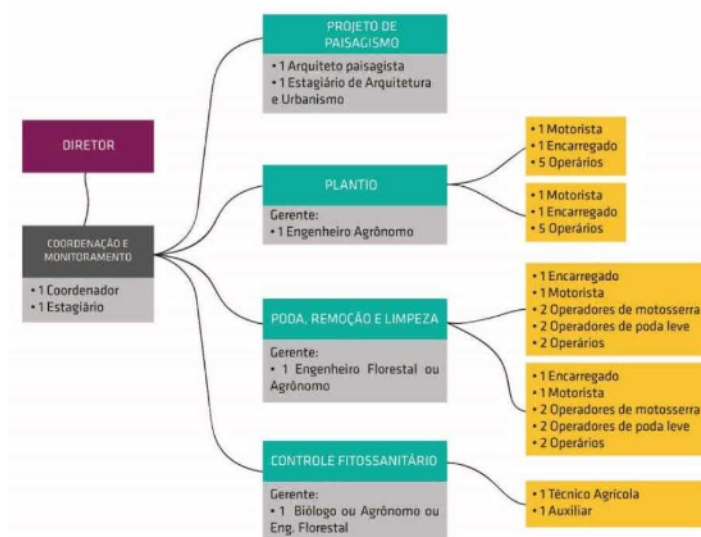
DIRETOR

COORDENAÇÃO E MONITORAMENTO

• 1 Coordenador
• 1 Estagiário

PROJETO DE PAISAGISMO

• 1 Arquiteto paisagista
• 1 Estagiário de Arquitetura e Urbanismo

PLANTIO

Gerente:
• 1 Engenheiro Agrônomo

• 1 Motorista
• 1 Encarregado
• 5 Operários

• 1 Motorista
• 1 Encarregado
• 5 Operários

PODA, REMOÇÃO E LIMPEZA

Gerente:
• 1 Engenheiro Florestal ou Agrônomo

• 1 Encarregado
• 1 Motorista
• 2 Operadores de motosserra
• 2 Operadores de poda leve
• 2 Operários

• 1 Encarregado
• 1 Motorista
• 2 Operadores de motosserra
• 2 Operadores de poda leve
• 2 Operários

CONTROLE FITOSSANITÁRIO

Gerente:
• 1 Biólogo ou Agrônomo ou Eng. Florestal

• 1 Técnico Agrícola
• 1 Auxiliar